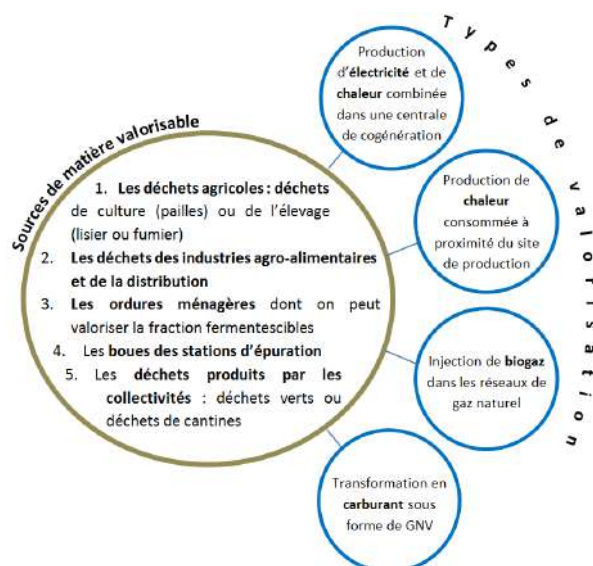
Sources de matière valorisable

1. Les déchets agricoles : déchets de culture (pailles) ou de l'élevage (lisier ou fumier)
2. Les déchets des industries agro-alimentaires et de la distribution
3. Les ordures ménagères dont on peut valoriser la fraction fermentescibles
4. Les boues des stations d'épuration
5. Les déchets produits par les collectivités : déchets verts ou déchets de cantines

Types de valorisation

Production d'électricité et de chaleur combinée dans une centrale de cogénération

Production de chaleur consommée à proximité du site de production

Injection de biogaz dans les réseaux de gaz naturel

Transformation en carburant sous forme de GNV